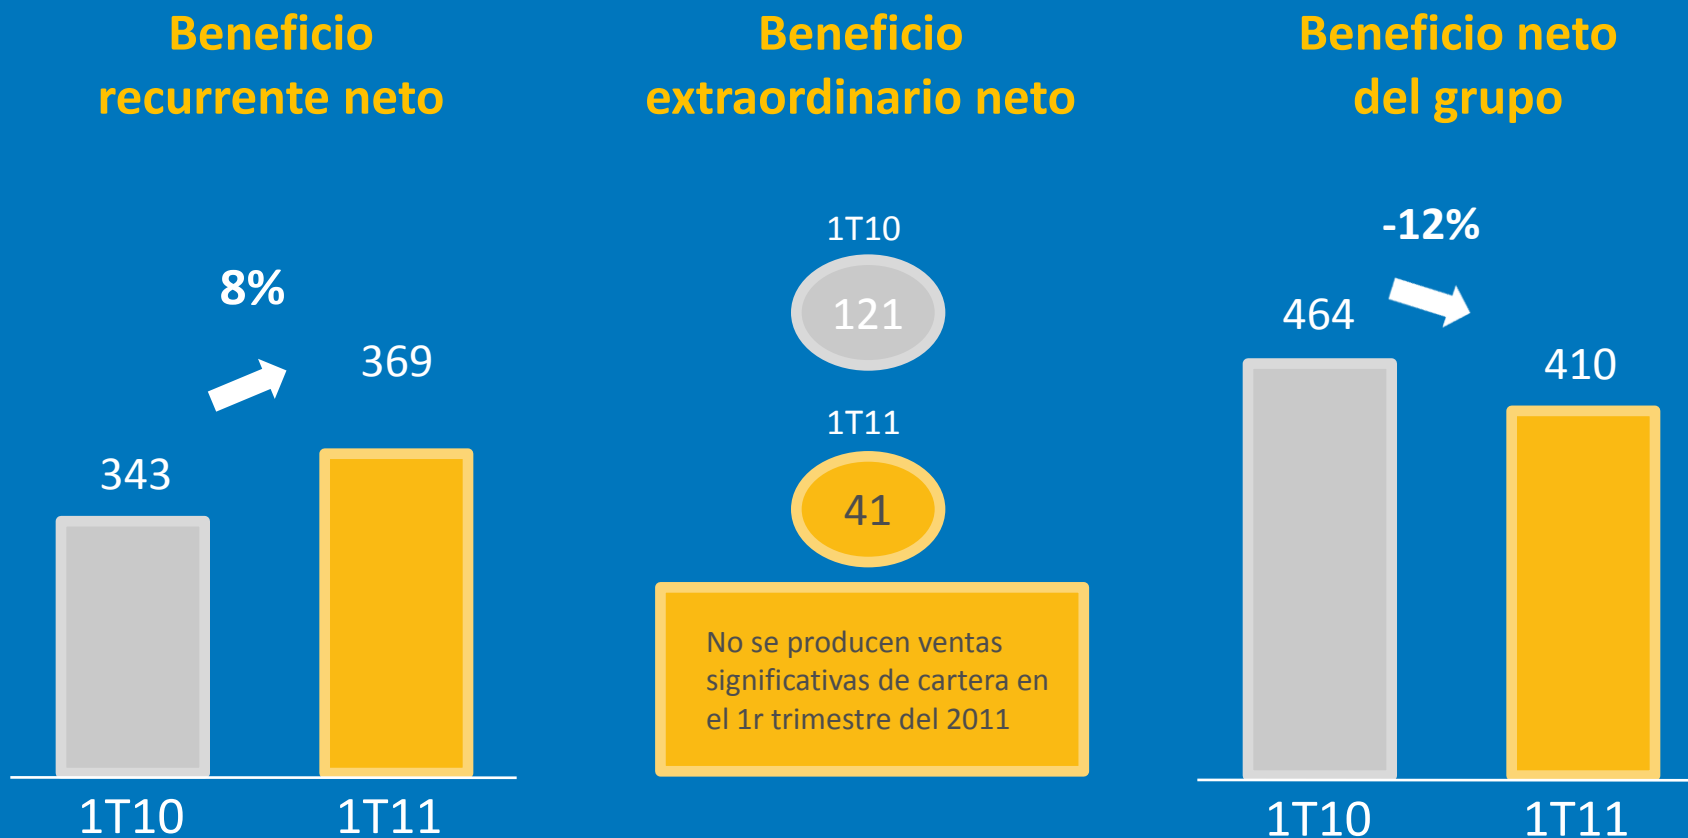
Beneficio recurrente neto

8%

343

369

1T10

1T11

Beneficio extraordinario neto

1T10

121

1T11

41

No se producen ventas significativas de cartera en el 1r trimestre del 2011

Beneficio neto del grupo

-12%

464

410

1T10

1T11